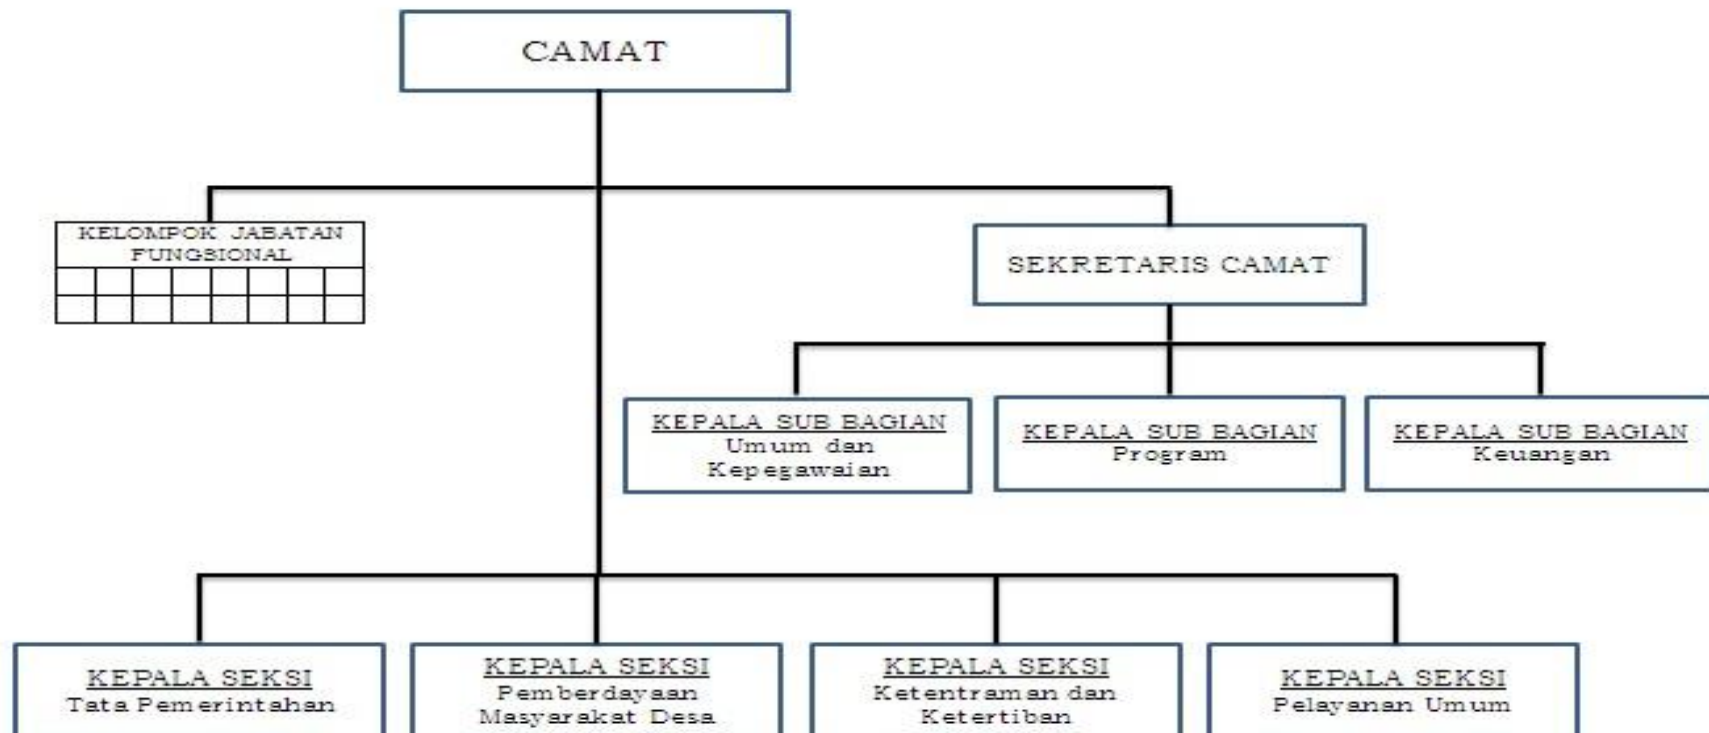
CAMAT

KELOMPOK JABATAN FUNGSIONAL

SEKRETARIS CAMAT

KEPALA SUB BAGIAN
Umum dan Kepegawaian

KEPALA SUB BAGIAN
Program

KEPALA SUB BAGIAN
Keuangan

KEPALA SEKSI
Tata Pemerintahan

KEPALA SEKSI
Pemberdayaan Masyarakat Desa

KEPALA SEKSI
Ketentraman dan Ketertiban

KEPALA SEKSI
Pelayanan Umum